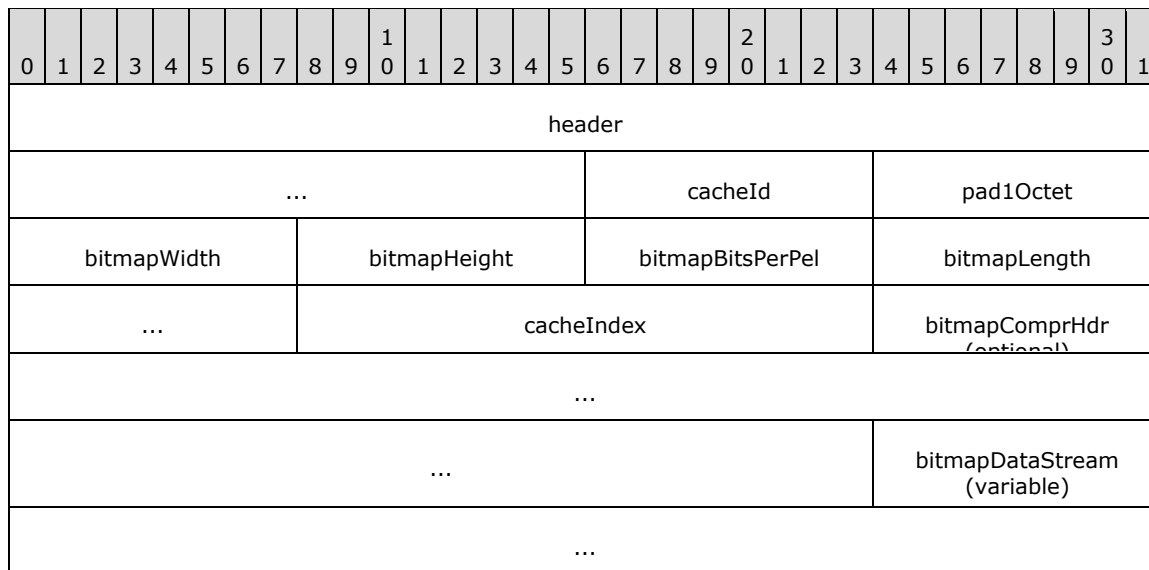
| 0 | 1 | 2 | 3 | 4 | 5 | 6 | 7 | 8 | 9 | 1<br>0 | 1 | 2 | 3 | 4 | 5 | 6 | 7 | 8 | 9 | 2<br>0 | 1 | 2 | 3 | 4 | 5 | 6 | 7 | 8 | 9 | 3<br>0 | 1 |
|---|---|---|---|---|---|---|---|---|---|---|---|---|---|---|---|---|---|---|---|---|---|---|---|---|---|---|---|---|---|---|---|
| header | | | | | | | | | | | | | | | | | | | | | | | | | | | | | | | |
| ... | | | | | | | | | | | | | | | | cacheId | | | | | | | | pad1Octet | | | | | | | |
| bitmapWidth | | | | | | | | bitmapHeight | | | | | | | | bitmapBitsPerPel | | | | | | | | bitmapLength | | | | | | | |
| ... | | | | | | | | cacheIndex | | | | | | | | | | | | | | | | bitmapComprHdr (optional) | | | | | | | |
| ... | | | | | | | | | | | | | | | | | | | | | | | | | | | | | | | |
| ... | | | | | | | | | | | | | | | | | | | | | | | | bitmapDataStream (variable) | | | | | | | |
| ... | | | | | | | | | | | | | | | | | | | | | | | | | | | | | | | |